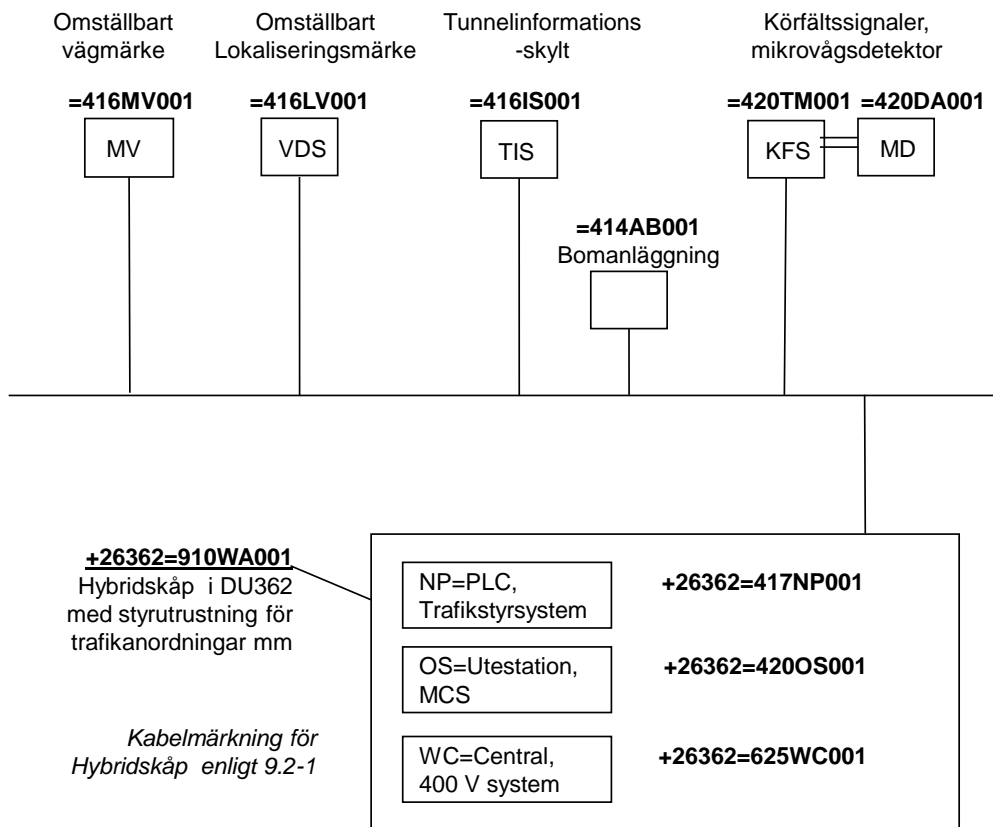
Omställbart vägmärke

Omställbart Lokaliseringsmärke

Tunnelinformations -skylt

Körfältssignaler, mikrovågsdetektor

=416MV001

MV

=416LV001

VDS

=416IS001

TIS

=420TM001

KFS

=420DA001

MD

=414AB001
Bomanläggning

+26362=910WA001
Hybridskåp i DU362 med styrutrustning för trafikanordningar mm

NP=PLC, Trafikstyrsystem

+26362=417NP001

OS=Utestation, MCS

+26362=420OS001

WC=Central, 400 V system

+26362=625WC001

Kabelmärkning för Hybridskåp enligt 9.2-1